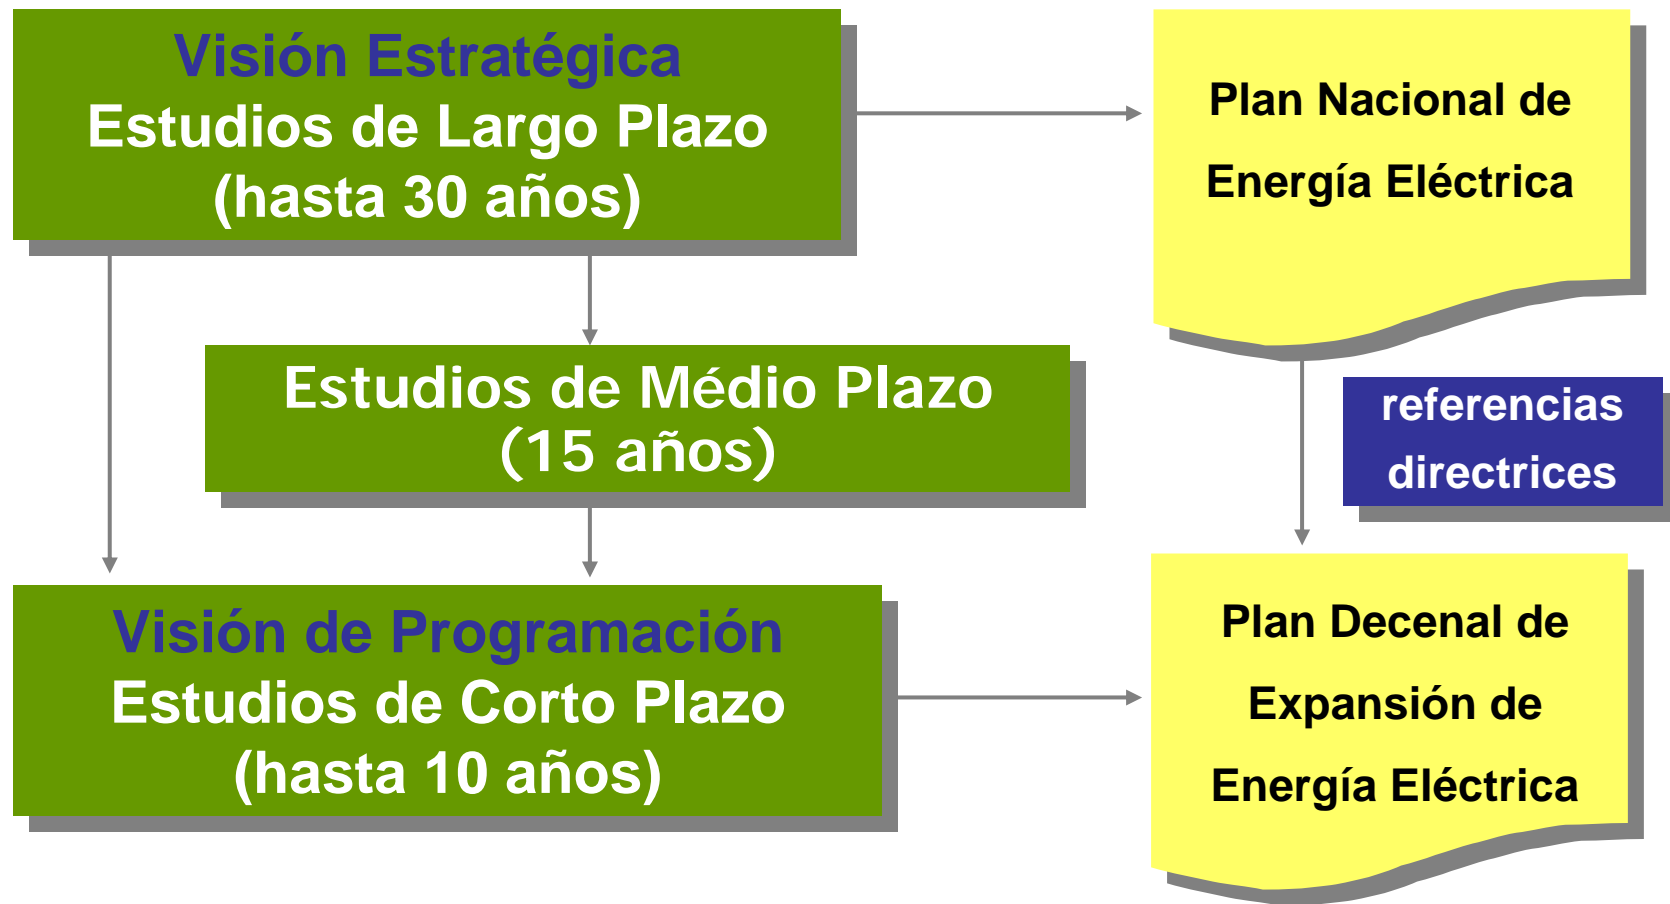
Visión Estratégica
Estudios de Largo Plazo
(hasta 30 años)

Plan Nacional de Energía Eléctrica

Estudios de Médio Plazo
(15 años)

referencias directrices

Visión de Programación
Estudios de Corto Plazo
(hasta 10 años)

Plan Decenal de Expansión de Energía Eléctrica